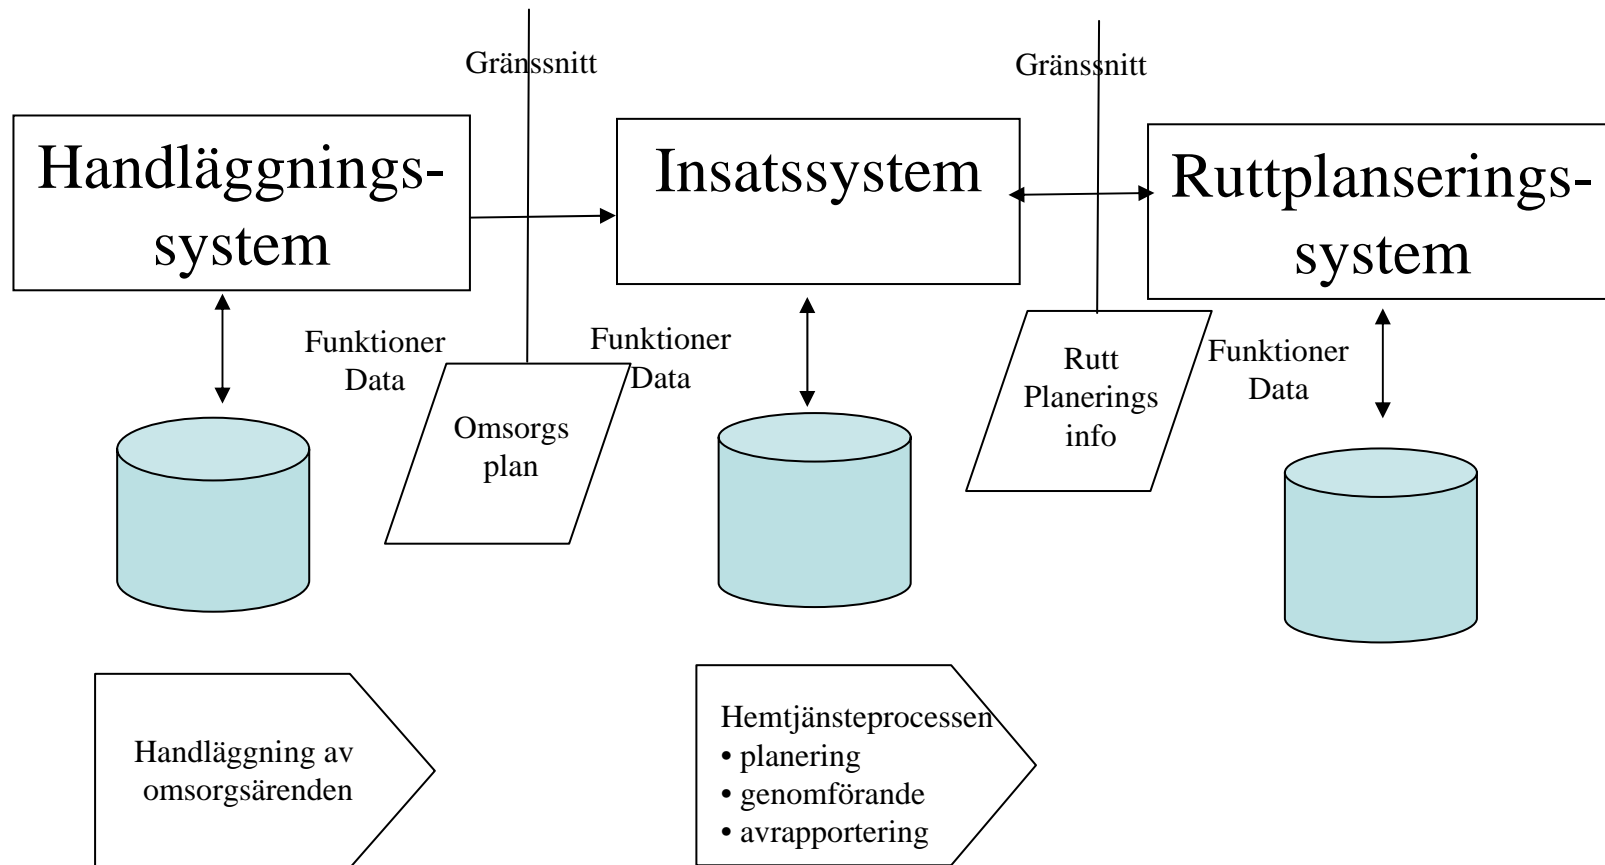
Gränssnitt

Gränssnitt

Handläggningssystem

Insatssystem

Ruttplanseringssystem

Funktioner
Data

Funktioner
Data

Omsorgs
plan

Rutt
Planerings
info

Funktioner
Data

Handläggning av omsorgsärenden

Hemtjänsteprocessen
• planering
• genomförande
• avrapportering